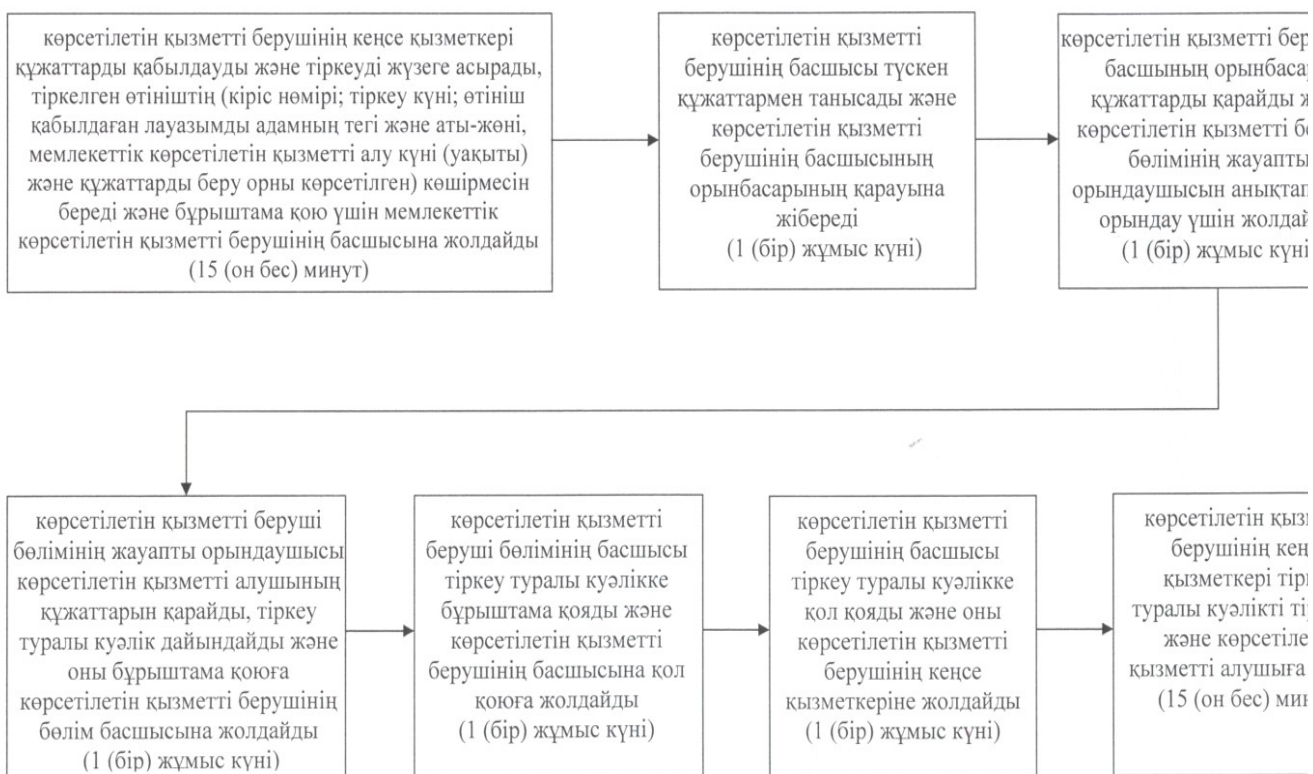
көрсетілетін қызметті берушінің кеңсе қызметкері құжаттарды қабылдауды және тіркеуді жүзеге асырады, тіркелген өтініштің (кіріс нөмірі; тіркеу күні; өтініш қабылдаған лауазымды адамның тегі және аты-жөні, мемлекеттік көрсетілетін қызметті алу күні (уақыты) және құжаттарды беру орны көрсетілген) көшірмесін береді және бұрыштама қою үшін мемлекеттік көрсетілетін қызметті берушінің басшысына жолдайды (15 (он бес) минут)

көрсетілетін қызметті берушінің басшысы түскен құжаттармен танысады және көрсетілетін қызметті берушінің басшысының орынбасарының қарауына жібереді (1 (бір) жұмыс күні)

көрсетілетін қызметті бер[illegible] басшының орынбаса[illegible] құжаттарды қарайды ж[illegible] көрсетілетін қызметті б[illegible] бөлімінің жауапты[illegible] орындаушысын анықта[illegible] орындау үшін жолда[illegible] (1 (бір) жұмыс күн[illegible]

көрсетілетін қызметті беруші бөлімінің жауапты орындаушысы көрсетілетін қызметті алушының құжаттарын қарайды, тіркеу туралы куәлік дайындайды және оны бұрыштама қоюға көрсетілетін қызметті берушінің бөлім басшысына жолдайды (1 (бір) жұмыс күні)

көрсетілетін қызметті беруші бөлімінің басшысы тіркеу туралы куәлікке бұрыштама қояды және көрсетілетін қызметті берушінің басшысына қол қоюға жолдайды (1 (бір) жұмыс күні)

көрсетілетін қызметті берушінің басшысы тіркеу туралы куәлікке қол қояды және оны көрсетілетін қызметті берушінің кеңсе қызметкеріне жолдайды (1 (бір) жұмыс күні)

көрсетілетін қыз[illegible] берушінің кең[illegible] қызметкері тір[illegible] туралы куәлікті ті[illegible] және көрсетіле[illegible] қызметті алушыға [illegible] (15 (он бес) ми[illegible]